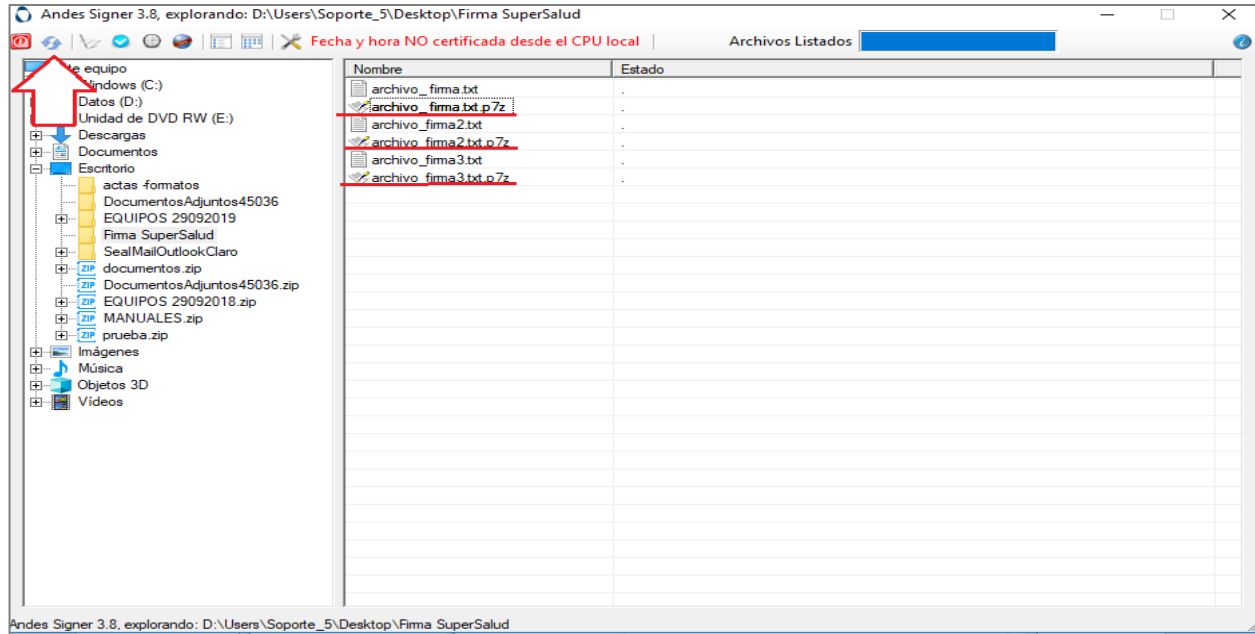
Andes Signer 3.8, explorando: D:\Users\Soporte_5\Desktop\Firma SuperSalud

Fecha y hora NO certificada desde el CPU local | Archivos Listados

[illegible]e equipo
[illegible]indows (C:)
Datos (D:)
Unidad de DVD RW (E:)
Descargas
Documentos
Escritorio
actas formatos
DocumentosAdjuntos45036
EQUIPOS 29092019
Firma SuperSalud
SealMailOutlookClaro
documentos.zip
DocumentosAdjuntos45036.zip
EQUIPOS 29092018.zip
MANUALES.zip
prueba.zip
Imágenes
Música
Objetos 3D
Vídeos

| Nombre | Estado |
|---|---|
| archivo_ firma.txt | . |
| archivo_ firma.txt.p7z | . |
| archivo_firma2.txt | . |
| archivo_firma2.txt.p7z | . |
| archivo_firma3.txt | . |
| archivo_firma3.txt.p7z | . |

Andes Signer 3.8, explorando: D:\Users\Soporte_5\Desktop\Firma SuperSalud